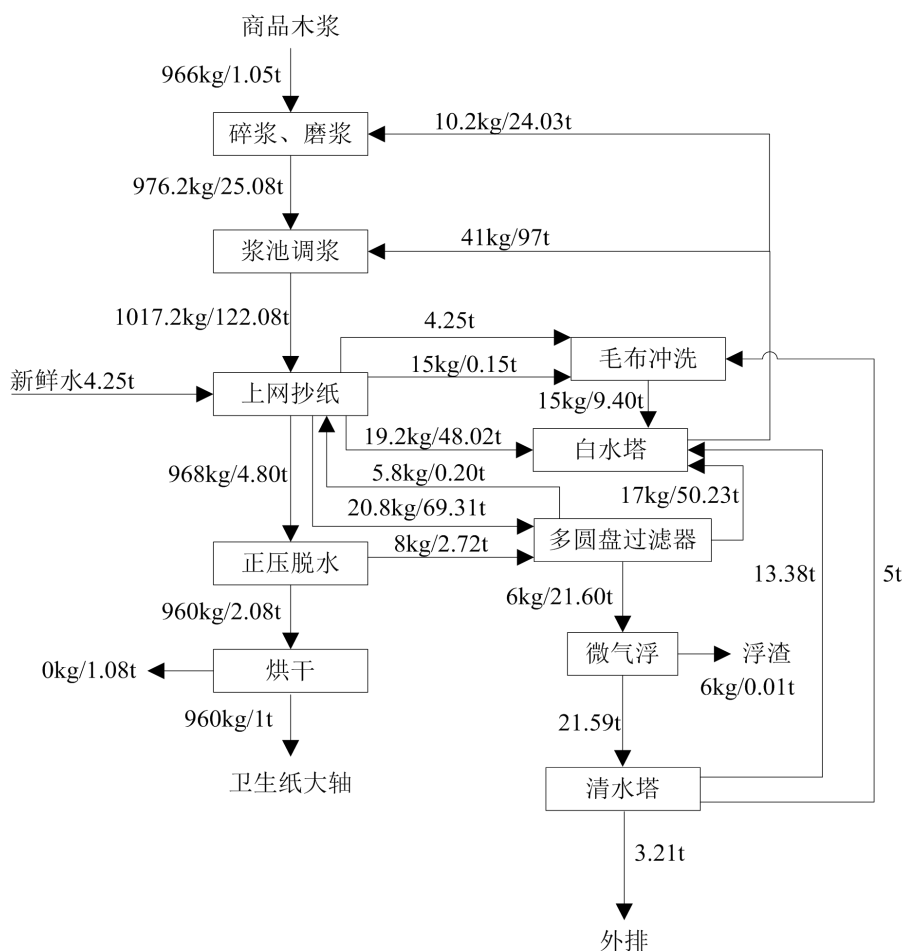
商品木浆

966kg/1.05t

碎浆、磨浆

10.2kg/24.03t

976.2kg/25.08t

浆池调浆

41kg/97t

1017.2kg/122.08t

4.25t

毛布冲洗

15kg/0.15t

新鲜水4.25t

上网抄纸

15kg/9.40t

19.2kg/48.02t

白水塔

968kg/4.80t

5.8kg/0.20t

17kg/50.23t

20.8kg/69.31t

多圆盘过滤器

正压脱水

8kg/2.72t

13.38t

5t

960kg/2.08t

6kg/21.60t

微气浮

浮渣

0kg/1.08t

烘干

6kg/0.01t

960kg/1t

21.59t

卫生纸大轴

清水塔

3.21t

外排